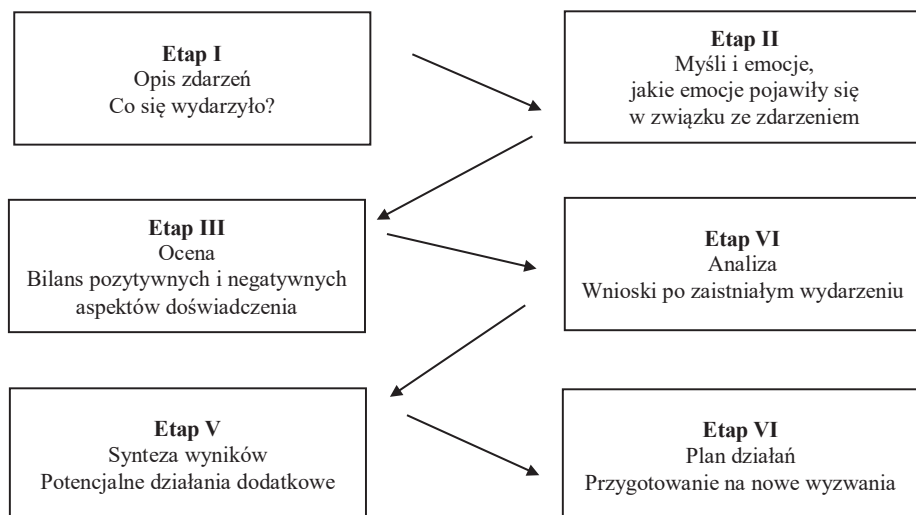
**Etap I**
Opis zdarzeń
Co się wydarzyło?

**Etap II**
Myśli i emocje,
jakie emocje pojawiły się
w związku ze zdarzeniem

**Etap III**
Ocena
Bilans pozytywnych i negatywnych
aspektów doświadczenia

**Etap VI**
Analiza
Wnioski po zaistniałym wydarzeniu

**Etap V**
Synteza wyników
Potencjalne działania dodatkowe

**Etap VI**
Plan działań
Przygotowanie na nowe wyzwania